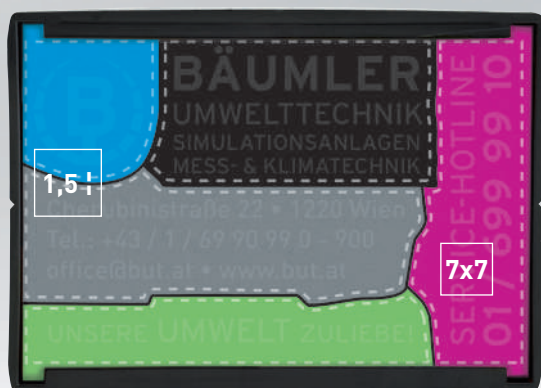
BÄUMLER
UMWELTTECHNIK
SIMULATIONSANLAGEN
MESS- & KLIMATECHNIK

1,5 l

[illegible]straße 22 • 1220 Wien
Tel.: +43 / 1 / 69 90 99 0 - 900
office@but.at • www.but.at

UNSERE UMWELT ZULIEBE!

SERVICE-HOTLINE
01 / 699 99 10

7x7